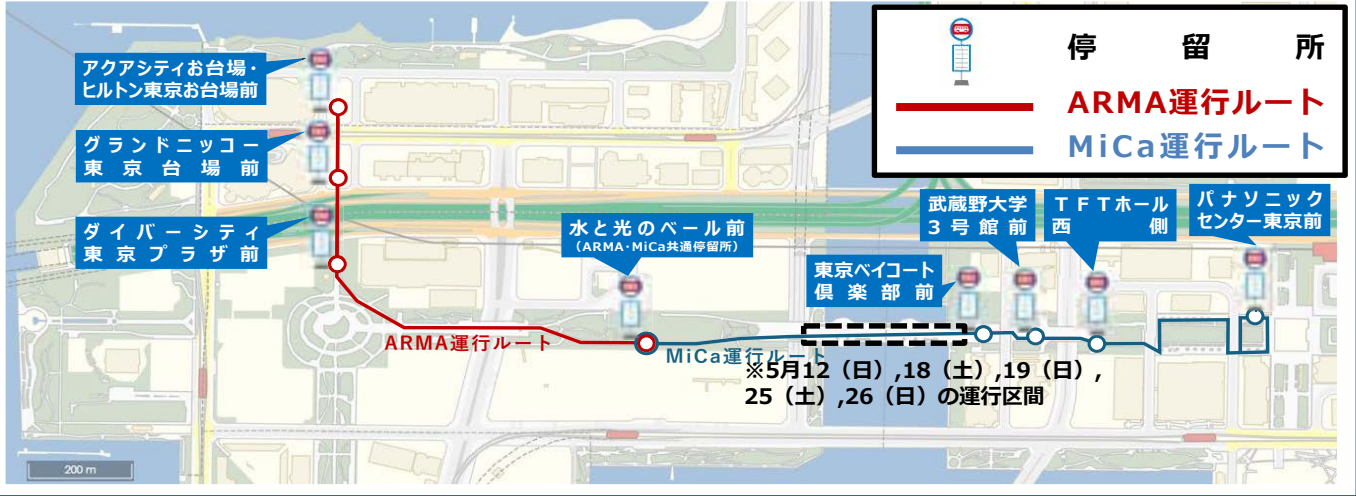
停留所
ARMA運行ルート
MiCa運行ルート

アクアシティお台場・ヒルトン東京お台場前

グランドニッコー東京台場前

ダイバーシティ東京プラザ前

水と光のベール前
（ARMA・MiCa共通停留所）

東京ベイコート倶楽部前

武蔵野大学3号館前

TFTホール西側

パナソニックセンター東京前

ARMA運行ルート

MiCa運行ルート

※5月12（日）,18（土）,19（日）,25（土）,26（日）の運行区間

200 m